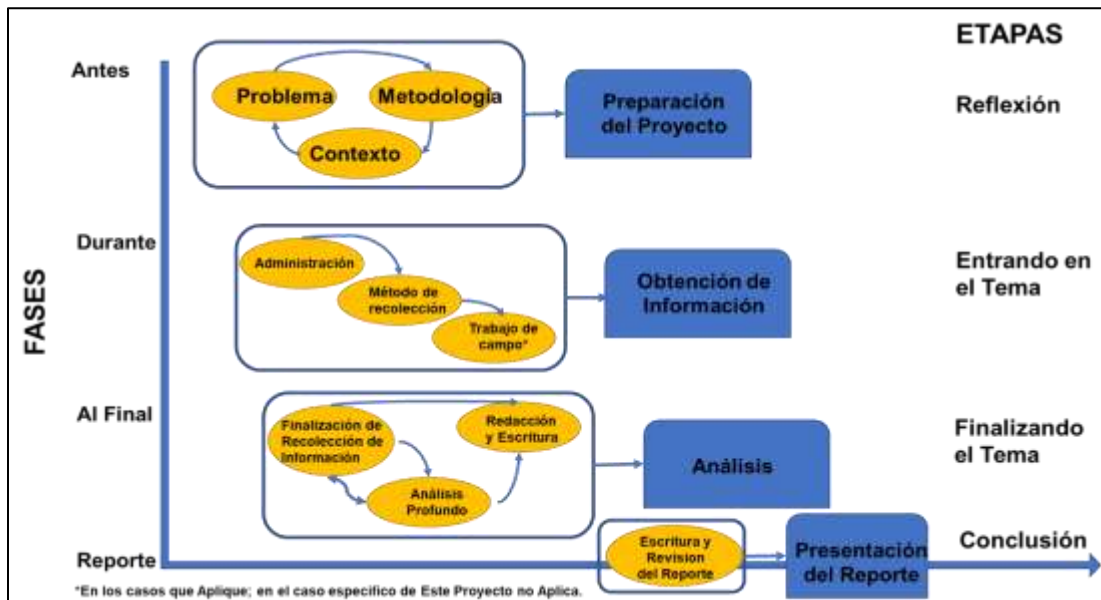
ETAPAS

FASES

Antes

Problema

Metodología

Contexto

Preparación del Proyecto

Reflexión

Durante

Administración

Método de recolección

Trabajo de campo*

Obtención de Información

Entrando en el Tema

Al Final

Finalización de Recolección de Información

Redacción y Escritura

Análisis Profundo

Análisis

Finalizando el Tema

Reporte

Escritura y Revision del Reporte

Presentación del Reporte

Conclusión

*En los casos que Aplique; en el caso especifico de Este Proyecto no Aplica.